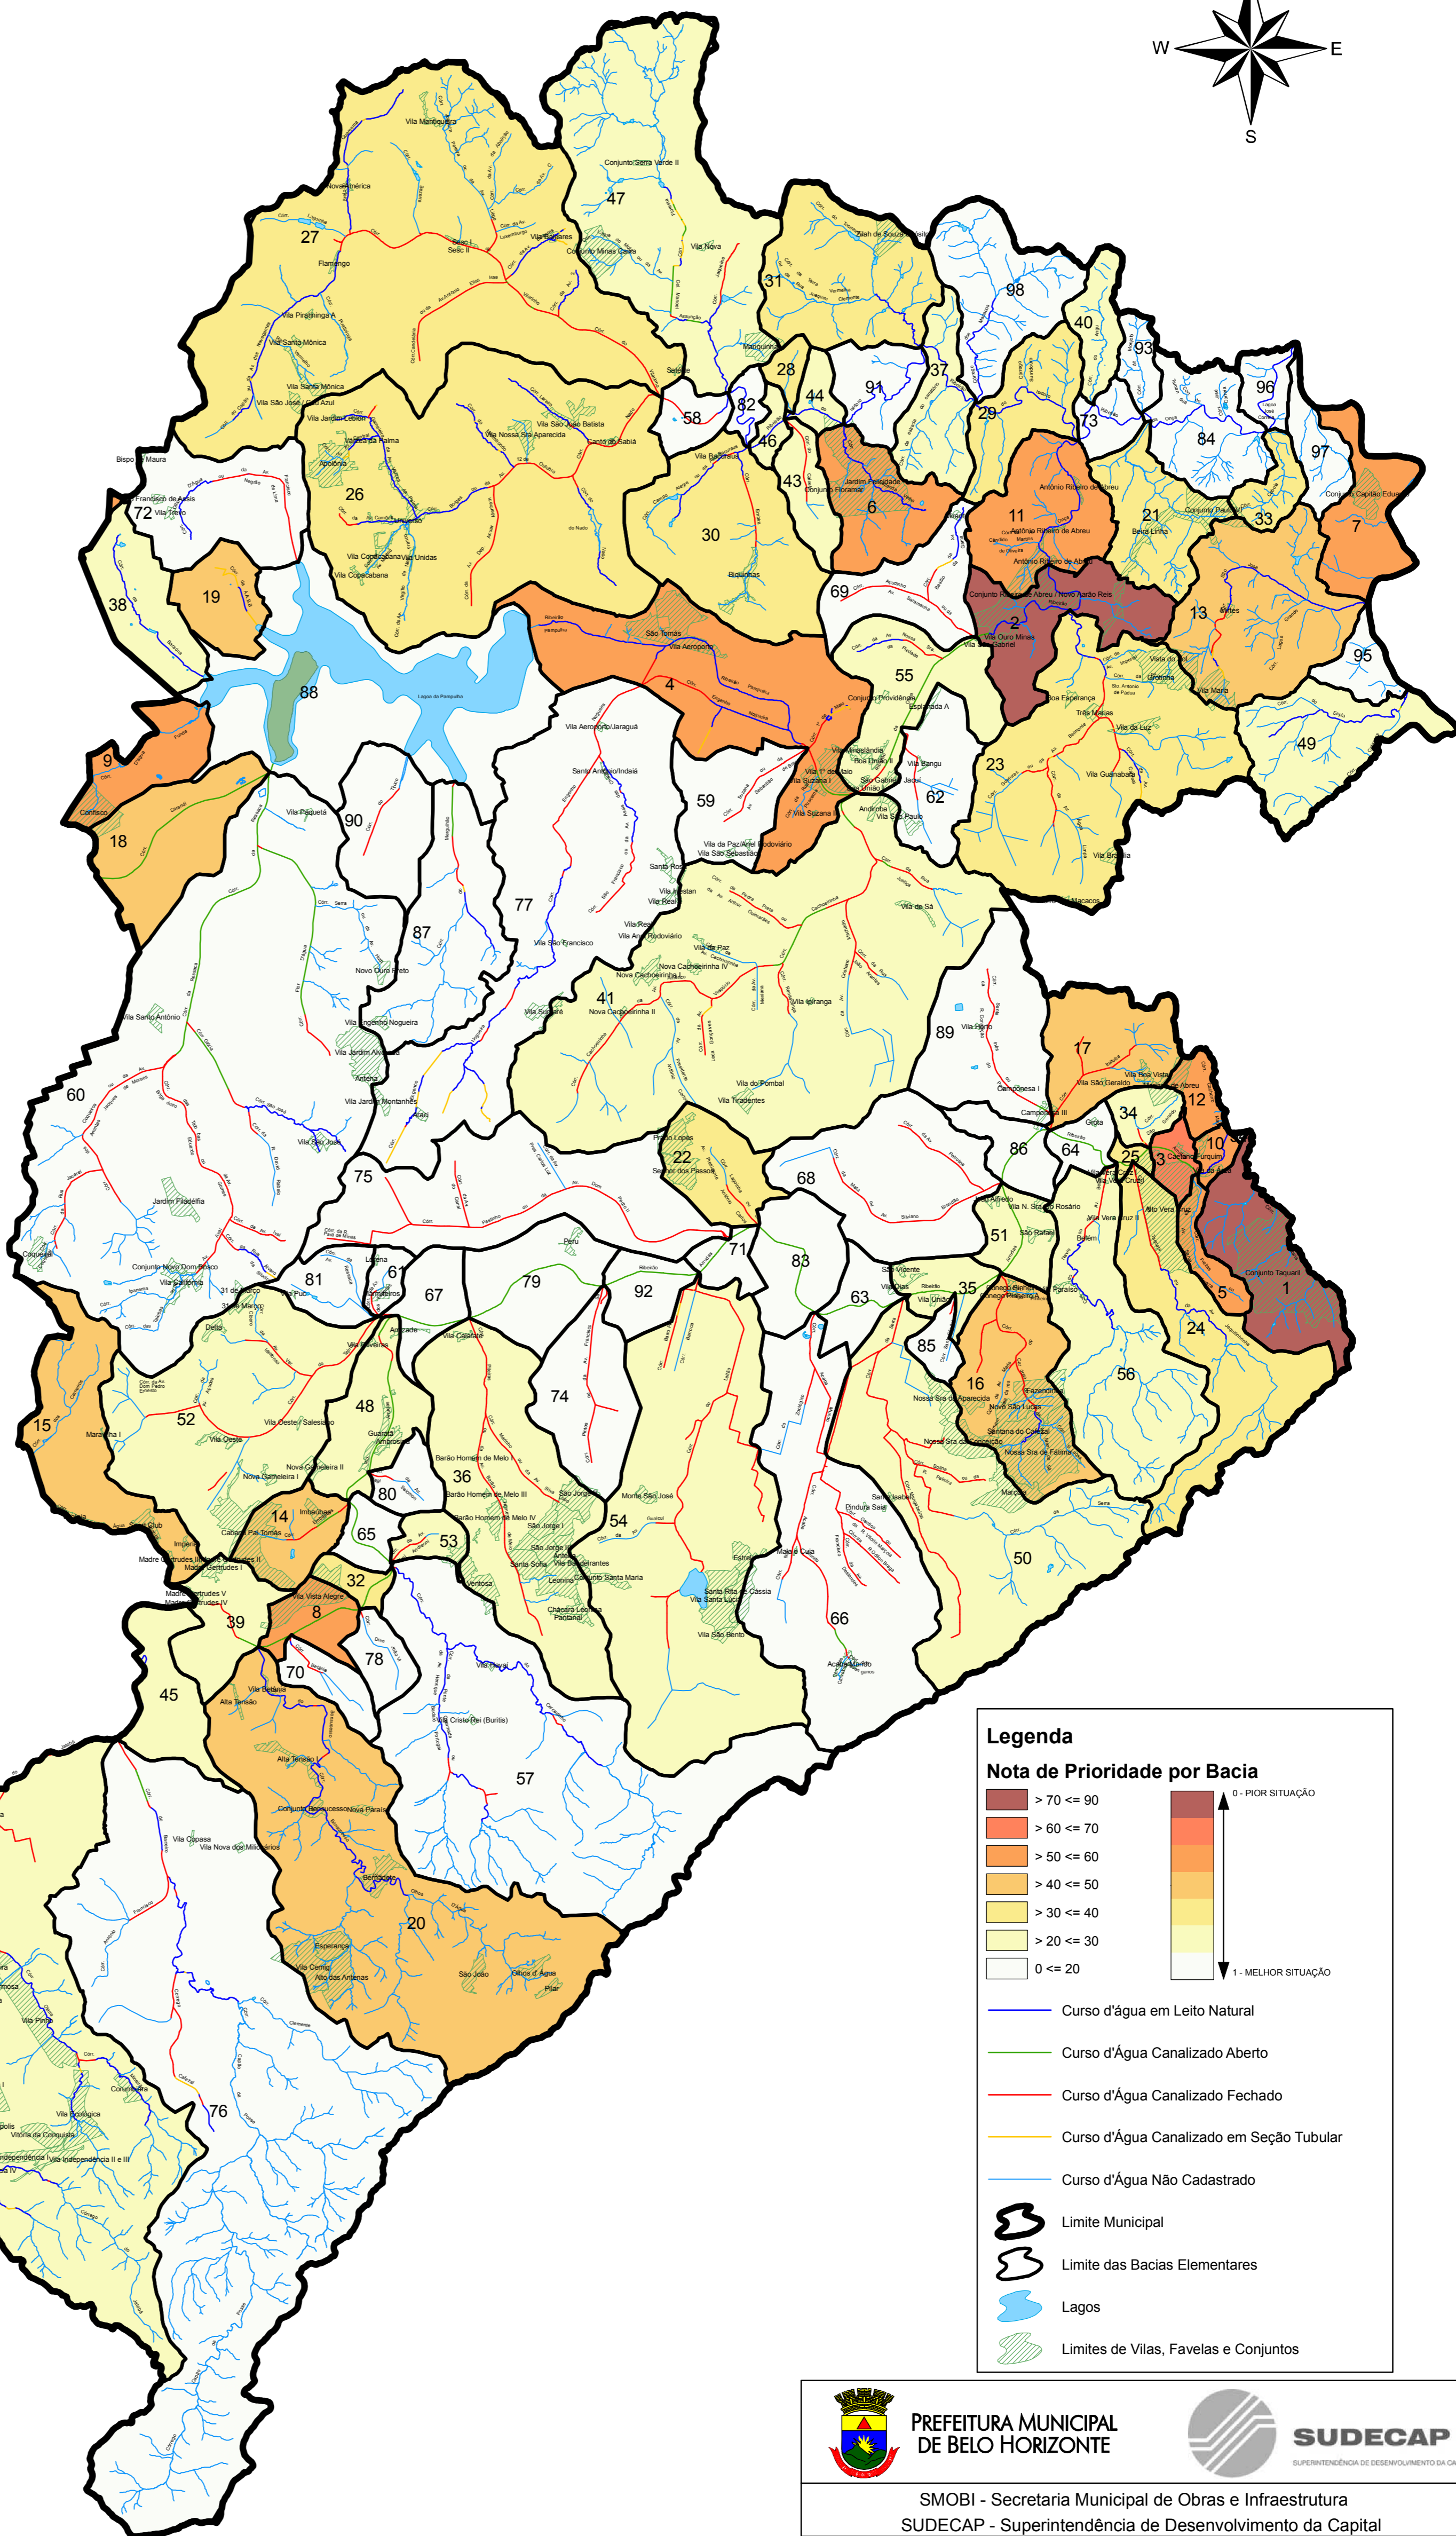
W E S

Legenda

Nota de Prioridade por Bacia

> 70 <= 90
> 60 <= 70
> 50 <= 60
> 40 <= 50
> 30 <= 40
> 20 <= 30
0 <= 20

0 - PIOR SITUAÇÃO
1 - MELHOR SITUAÇÃO

Curso d'água em Leito Natural
Curso d'Água Canalizado Aberto
Curso d'Água Canalizado Fechado
Curso d'Água Canalizado em Seção Tubular
Curso d'Água Não Cadastrado
Limite Municipal
Limite das Bacias Elementares
Lagos
Limites de Vilas, Favelas e Conjuntos

PREFEITURA MUNICIPAL DE BELO HORIZONTE

SUDECAP
SUPERINTENDÊNCIA DE DESENVOLVIMENTO DA CA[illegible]

SMOBI - Secretaria Municipal de Obras e Infraestrutura
SUDECAP - Superintendência de Desenvolvimento da Capital

1 2 3 4 5 6 7 8 9 10 11 12 13 14 15 16 17 18 19 20 21 22 23 24 25 26 27 28 29 30 31 32 33 34 35 36 37 38 39 40 41 43 44 45 46 47 48 49 50 51 52 53 54 55 56 57 58 59 60 61 62 63 64 65 66 67 68 69 70 71 72 73 74 75 76 77 78 79 80 81 82 83 84 85 86 87 88 89 90 91 92 93 95 96 97 98

Vila Marmiquinha
Nova América
Conjunto Serra Verde II
Vila Nova
Zilah de Souza
Flamengo
Sesc I
Sesc II
Vila Pirajá
Vila Santa Mônica
Vila São José
Vila Jardim Leblon
Vila Nossa Sra Aparecida
Vila São João Batista
Canto do Sabiá
Vila Copacabana
Vila Unidas
Bispo Maura
Francisco de Assis
Vila Tirol
São Tomás
Vila Aeroporto
Lagoa da Pampulha
Vila Aeroporto/Jaraguá
Santo Antônio/Indaiá
Vila Paquetá
Confisco
Conjunto Providência
Esplanada A
Vila Bangu
Vila Santa Antônio
Vila Jardim Alvorada
Vila São Francisco
Nova Cachoeirinha II
Vila Ipiranga
Vila do Pombal
Vila Tiradentes
Vila Pinho
Vila São Geraldo
Conjunto Taquaril
Novo São Lucas
Santana do Cafezal
Nossa Sra de Fátima
Nossa Sra Aparecida
Vila Estrela
Morro das Pedras
Barão Homem de Melo
Barão Homem de Melo III
Barão Homem de Melo IV
São Jorge
Vila Santa Sofia
Santa Lúcia
Vila São Bento
Vila Betânia
Alta Tensão
Vila Cristo Rei (Buritis)
Vila Capasa
Vila Nova dos Milionários
Conjunto Esperança
São João
Olhos d'Água
Vila Pinho
Vila Ecológica
Vila Independência II e III
Maravilha I
Madre Gertrudes
Vila Vista Alegre
Vila Oeste / Salesiano
Nova Gameleira I
Vila Ouro Minas
Antônio Ribeiro de Abreu
Conjunto Capitão Eduardo
Vila Maria
Boa Esperança
Três Marias
Vila Guanabara
Vila da Luz
Vila Brasília
Macacos